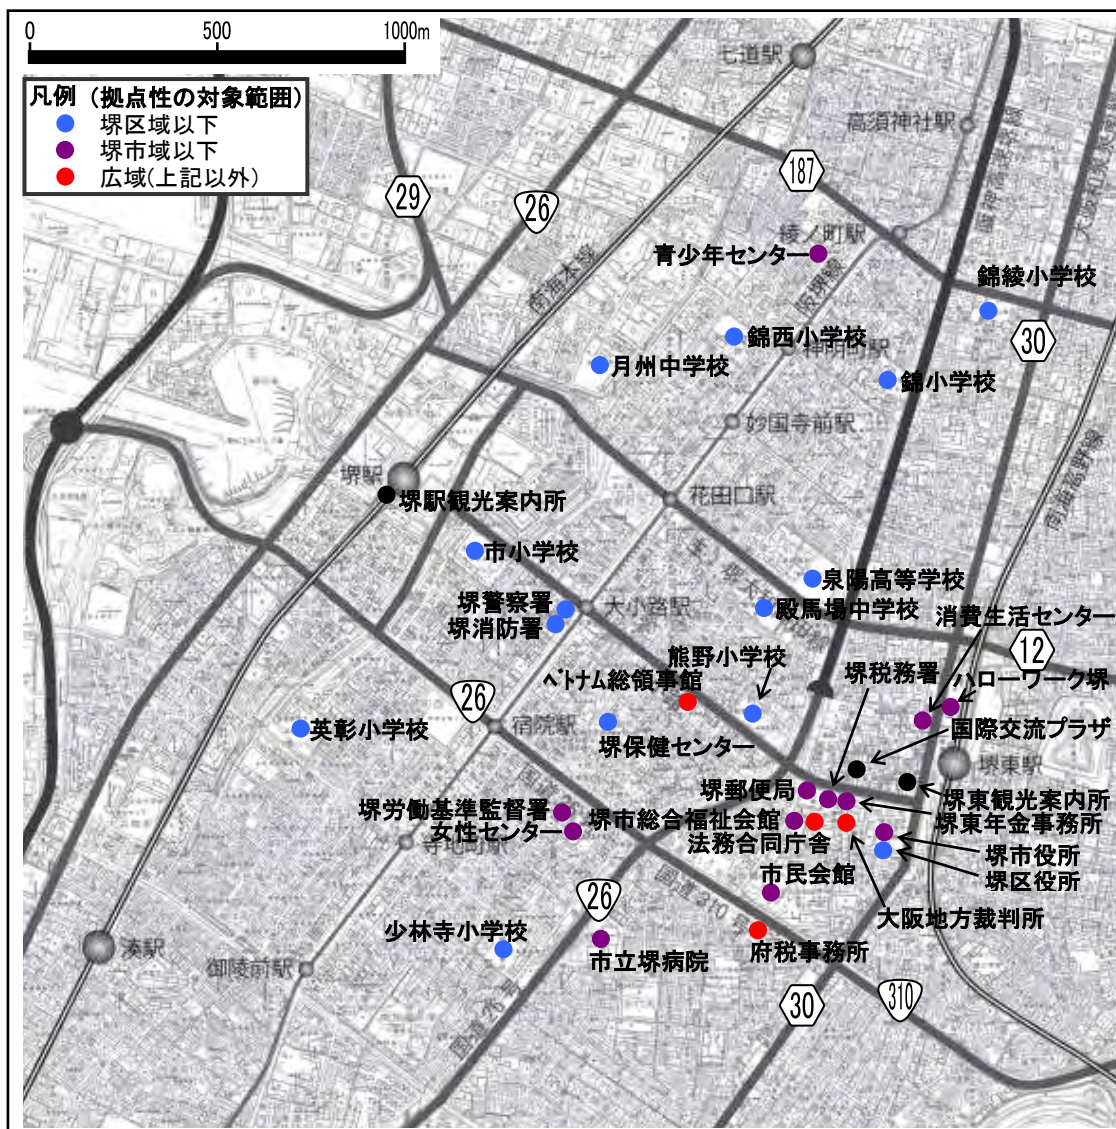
0 500 1000m

凡例（拠点性の対象範囲）
堺区域以下
堺市域以下
広域（上記以外）

七道駅
高須神社駅
187
29
26
南海本線
綾ノ町駅
阪堺線
青少年センター
錦綾小学校
30
錦西小学校
神明町駅
月州中学校
錦小学校
妙国寺前駅
堺駅
堺駅観光案内所
花田口駅
市小学校
泉陽高等学校
堺警察署
堺消防署
大小路駅
殿馬場中学校
消費生活センター
12
熊野小学校
ベトナム総領事館
堺税務署
ハローワーク堺
26
英彰小学校
宿院駅
堺保健センター
国際交流プラザ
堺東駅
堺郵便局
堺東観光案内所
堺労働基準監督署
堺市総合福祉会館
堺東年金事務所
女性センター
法務合同庁舎
寺地町駅
堺市役所
堺区役所
市民会館
26
大阪地方裁判所
少林寺小学校
湊駅
御陵前駅
市立堺病院
府税事務所
30
310